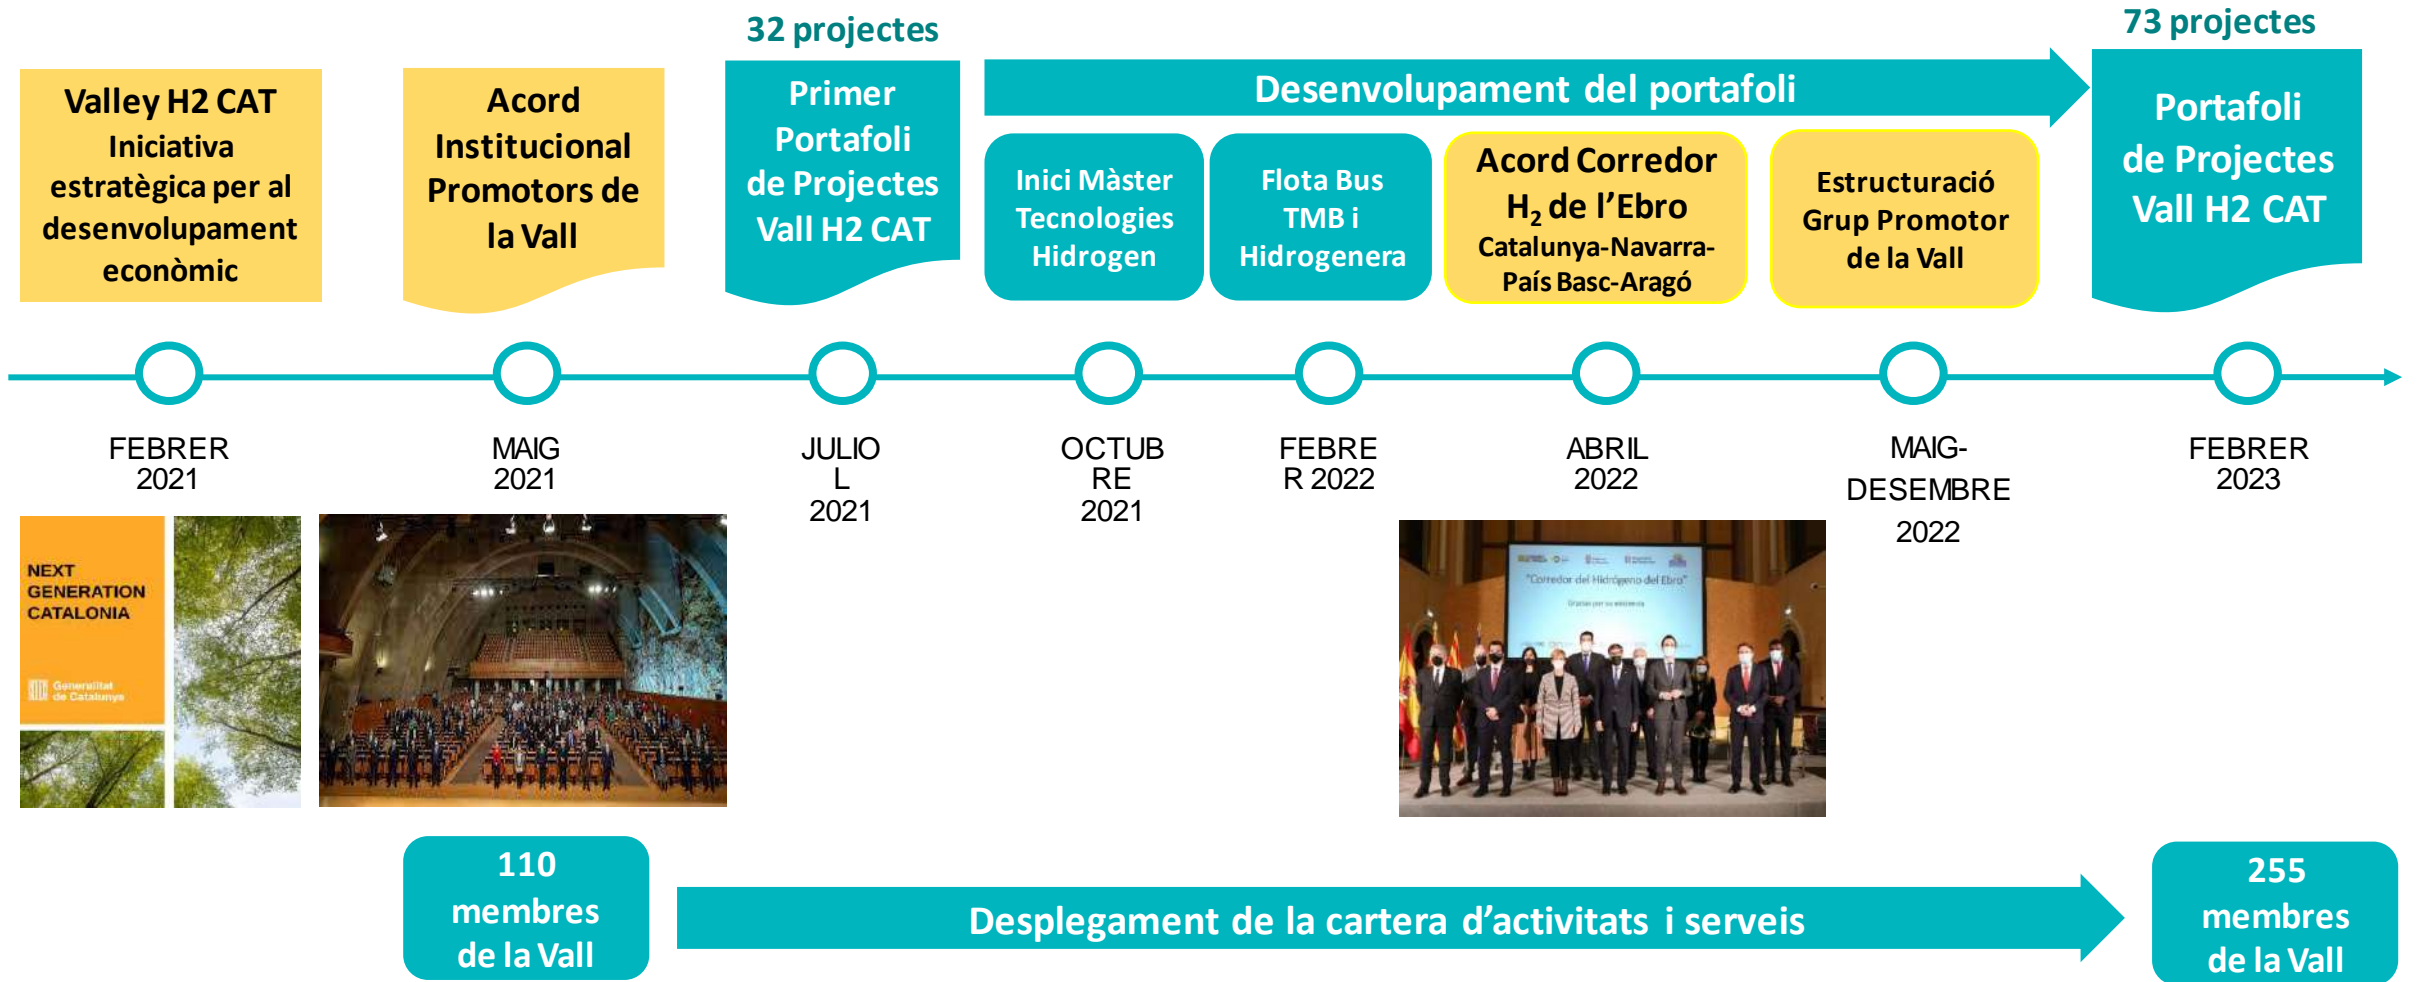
32 projectes

73 projectes

Valley H2 CAT
Iniciativa estratègica per al desenvolupament econòmic

Acord Institucional Promotors de la Vall

Primer Portafoli de Projectes Vall H2 CAT

Desenvolupament del portafoli

Inici Màster Tecnologies Hidrogen

Flota Bus TMB i Hidrogenera

Acord Corredor $H_2$ de l'Ebro
Catalunya-Navarra-País Basc-Aragó

Estructuració Grup Promotor de la Vall

Portafoli de Projectes Vall H2 CAT

FEBRER 2021

MAIG 2021

JULIO L 2021

OCTUB RE 2021

FEBRE R 2022

ABRIL 2022

MAIG-DESEMBRE 2022

FEBRER 2023

NEXT GENERATION CATALONIA
Generalitat de Catalunya

"Corredor del Hidrógeno del Ebro"

110 membres de la Vall

Desplegament de la cartera d'activitats i serveis

255 membres de la Vall